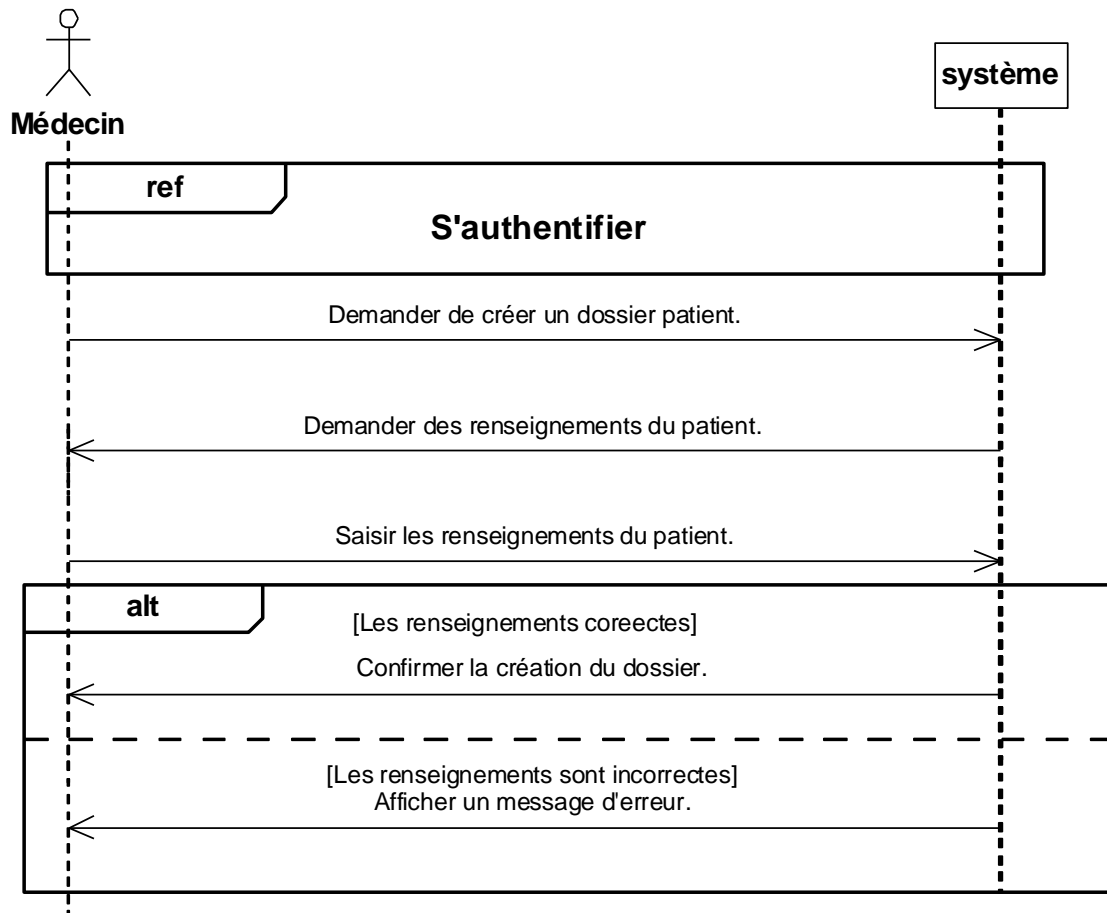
Médecin

système

ref

S'authentifier

Demander de créer un dossier patient.

Demander des renseignements du patient.

Saisir les renseignements du patient.

alt

[Les renseignements coreectes]

Confirmer la création du dossier.

[Les renseignements sont incorrectes]
Afficher un message d'erreur.